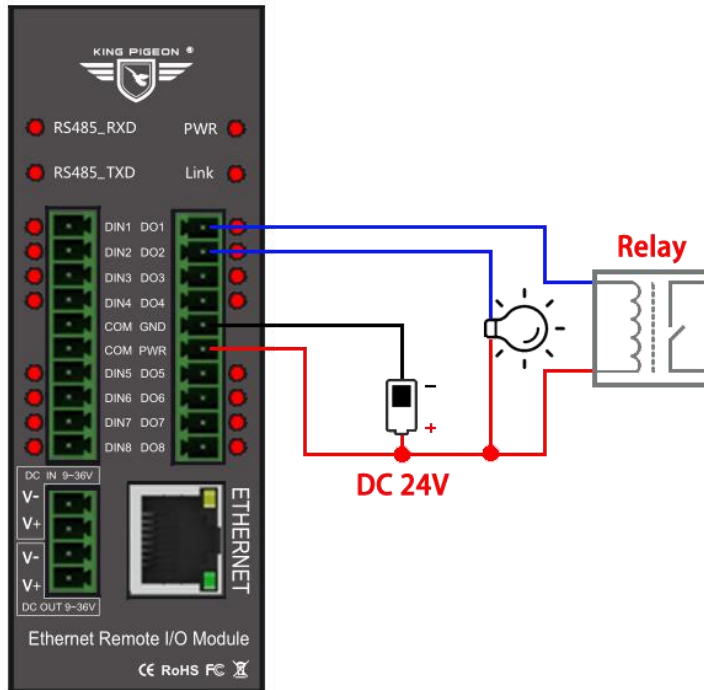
KING PIGEON ®

RS485_RXD
PWR
RS485_TXD
Link

DIN1 DO1
DIN2 DO2
DIN3 DO3
DIN4 DO4
COM GND
COM PWR
DIN5 DO5
DIN6 DO6
DIN7 DO7
DIN8 DO8

DC IN 9~36V
V-
V+
V-
V+
DC OUT 9~36V

ETHERNET

Ethernet Remote I/O Module

CE RoHS FC

Relay

-
+

DC 24V